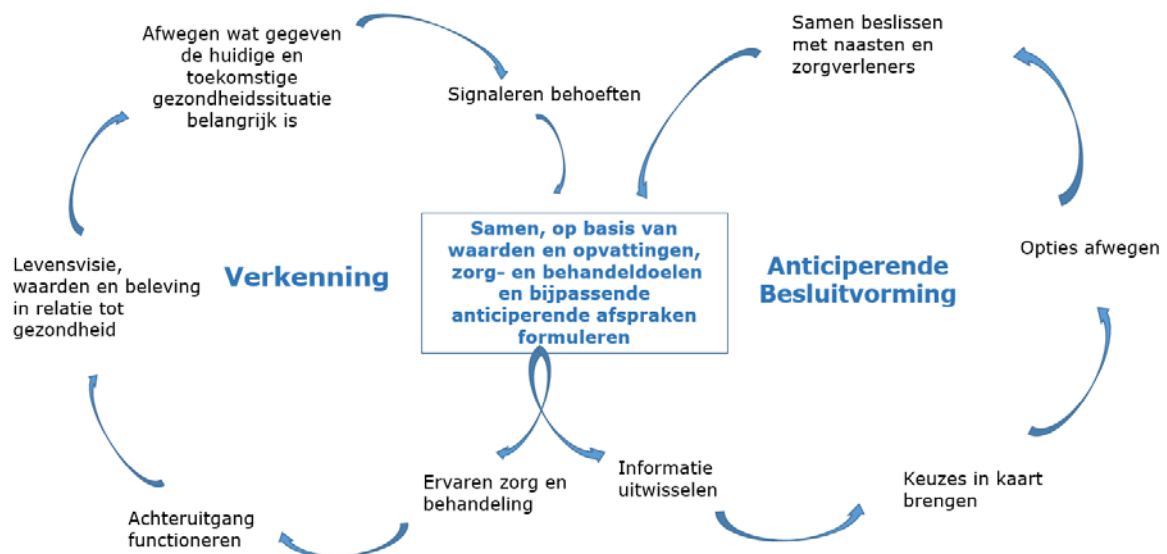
Afwegen wat gegeven de huidige en toekomstige gezondheidssituatie belangrijk is

Signaleren behoeften

Samen beslissen met naasten en zorgverleners

Levensvisie, waarden en beleving in relatie tot gezondheid

Verkenning

Samen, op basis van waarden en opvattingen, zorg- en behandeldoelen en bijpassende anticiperende afspraken formuleren

Anticiperende Besluitvorming

Opties afwegen

Ervaren zorg en behandeling

Informatie uitwisselen

Keuzes in kaart brengen

Achteruitgang functioneren